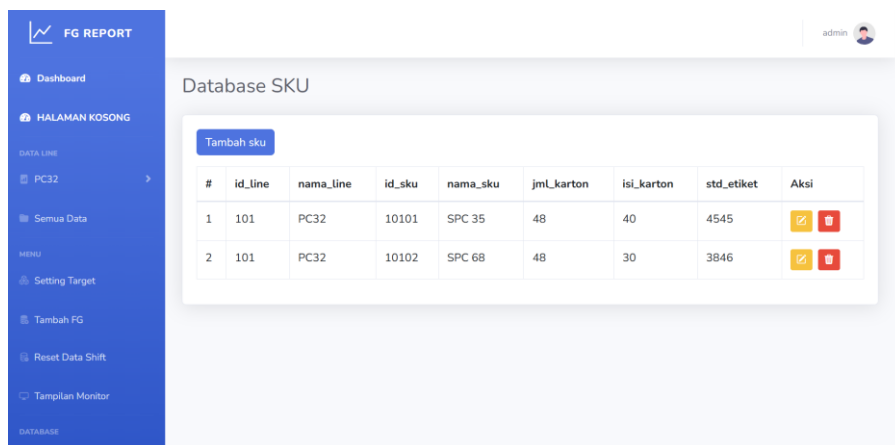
FG REPORT

Dashboard

HALAMAN KOSONG

DATA LINE

PC32

Semua Data

MENU

Setting Target

Tambah FG

Reset Data Shift

Tampilan Monitor

DATABASE

admin

Database SKU

Tambah sku

| # | id_line | nama_line | id_sku | nama_sku | jml_karton | isi_karton | std_etiket | Aksi |
|---|---|---|---|---|---|---|---|---|
| 1 | 101 | PC32 | 10101 | SPC 35 | 48 | 40 | 4545 | |
| 2 | 101 | PC32 | 10102 | SPC 68 | 48 | 30 | 3846 | |